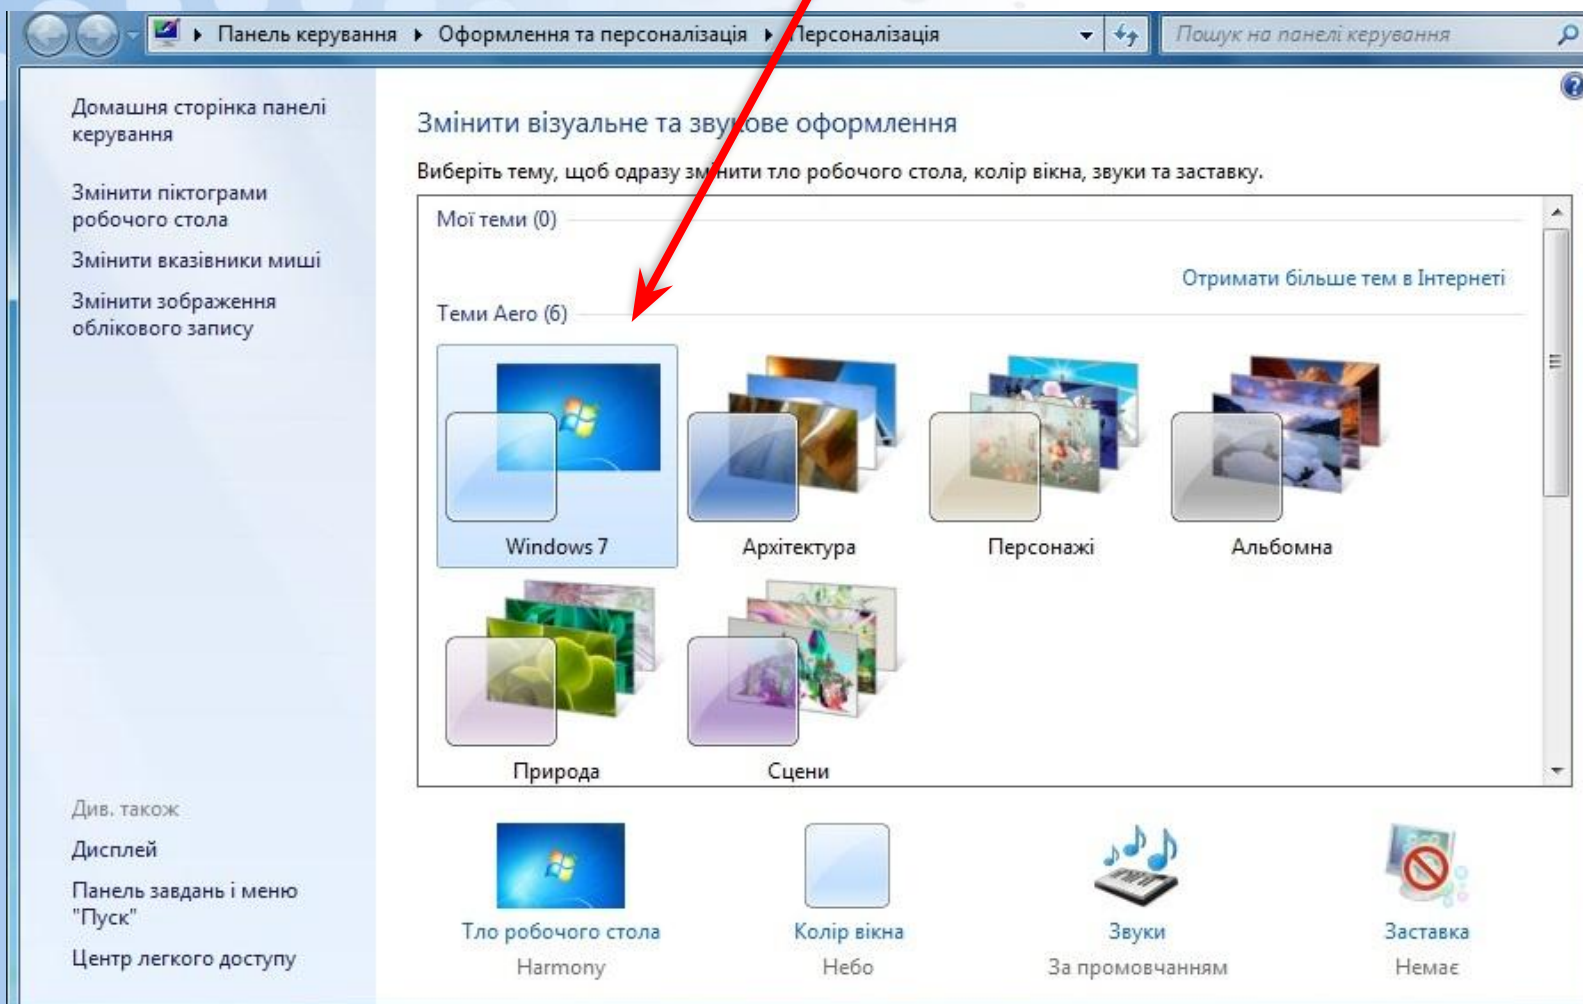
Панель керування ▸ Оформлення та персоналізація ▸ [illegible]ерсоналізація

Пошук на панелі керування

Домашня сторінка панелі керування

Змінити піктограми робочого стола

Змінити вказівники миші

Змінити зображення облікового запису

Змінити візуальне та зву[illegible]ове оформлення

Виберіть тему, щоб одразу з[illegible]нити тло робочого стола, колір вікна, звуки та заставку.

Мої теми (0)

Отримати більше тем в Інтернеті

Теми Aero (6)

Windows 7

Архітектура

Персонажі

Альбомна

Природа

Сцени

Див. також

Дисплей

Панель завдань і меню "Пуск"

Центр легкого доступу

Тло робочого стола
Harmony

Колір вікна
Небо

Звуки
За промовчанням

Заставка
Немає